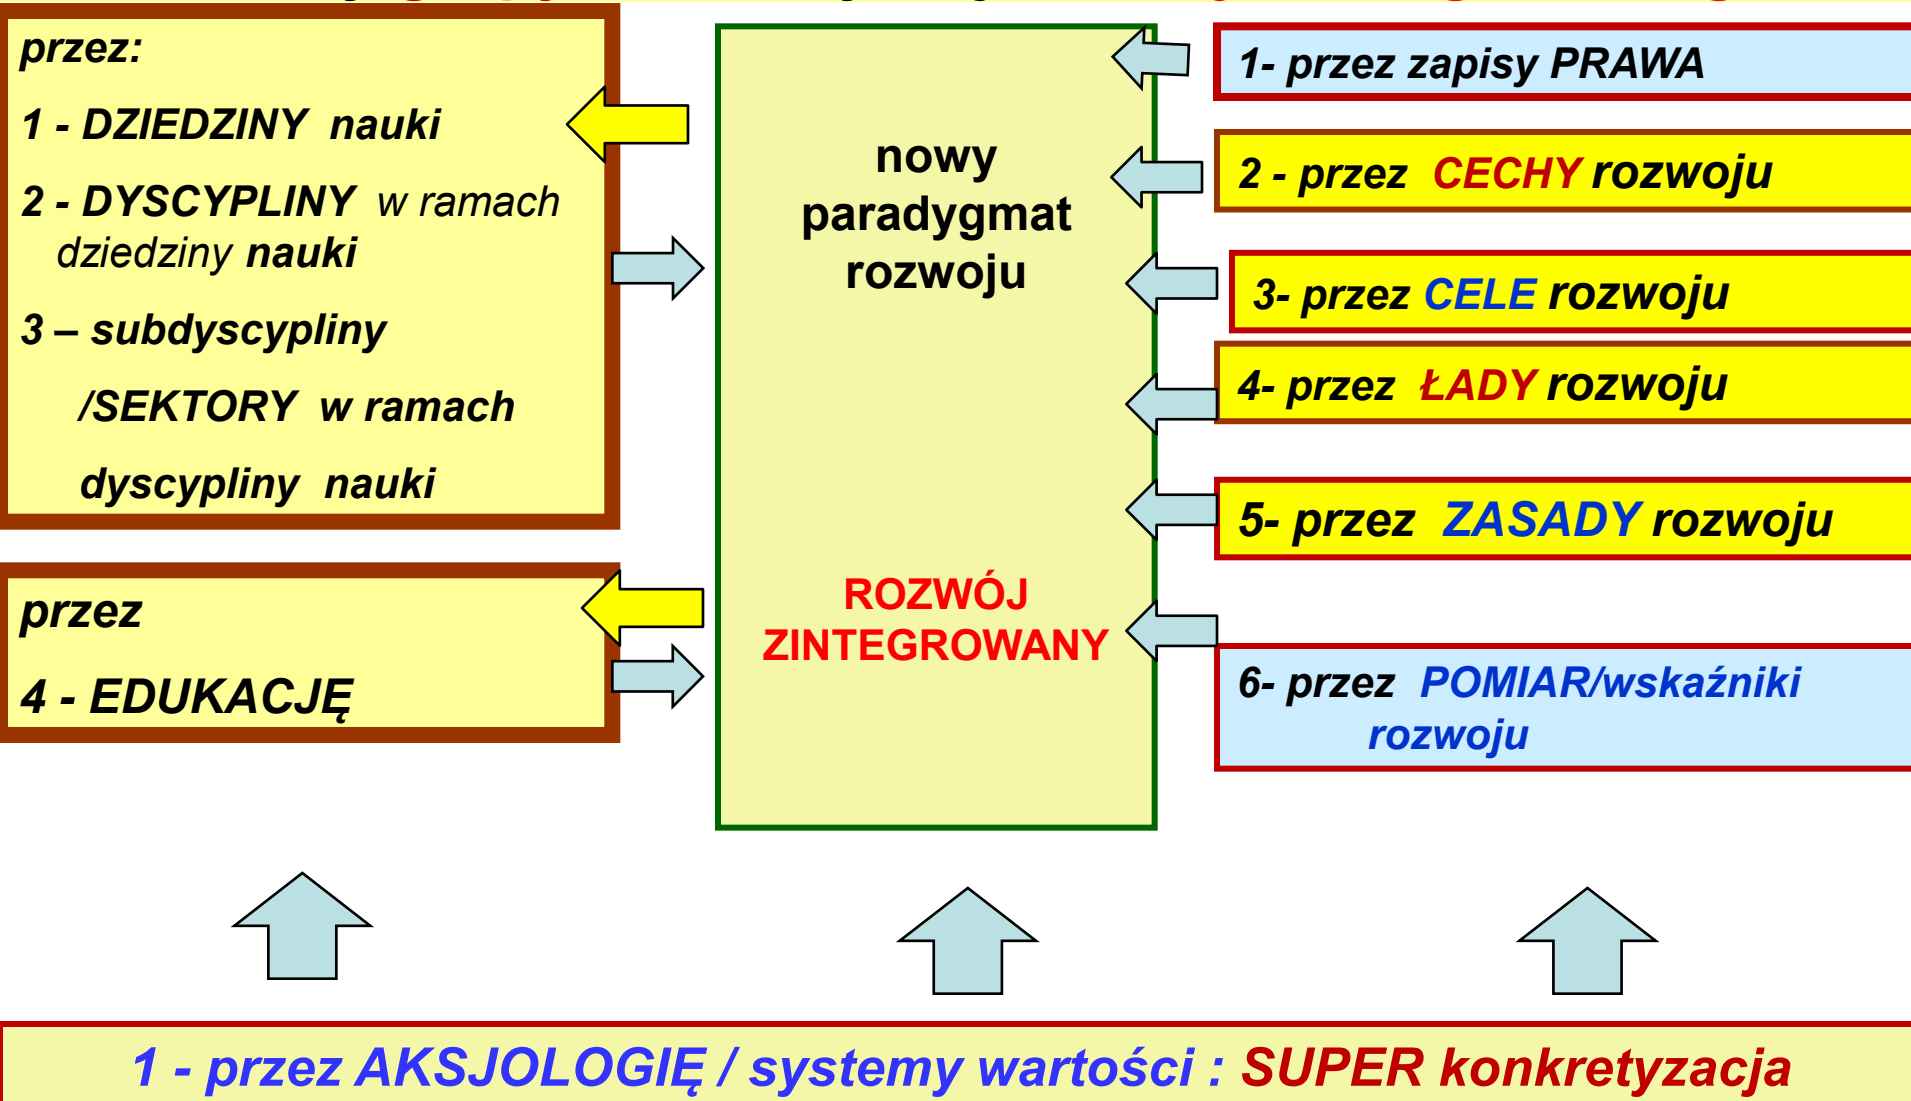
przez:

1 - DZIEDZINY nauki

2 - DYSCYPLINY w ramach dziedziny nauki

3 – subdyscypliny /SEKTORY w ramach dyscypliny nauki

przez

4 - EDUKACJĘ

nowy paradygmat rozwoju

ROZWÓJ ZINTEGROWANY

1- przez zapisy PRAWA

2 - przez CECHY rozwoju

3- przez CELE rozwoju

4- przez ŁADY rozwoju

5- przez ZASADY rozwoju

6- przez POMIAR/wskaźniki rozwoju

1 - przez AKSJOLOGIĘ / systemy wartości : SUPER konkretyzacja